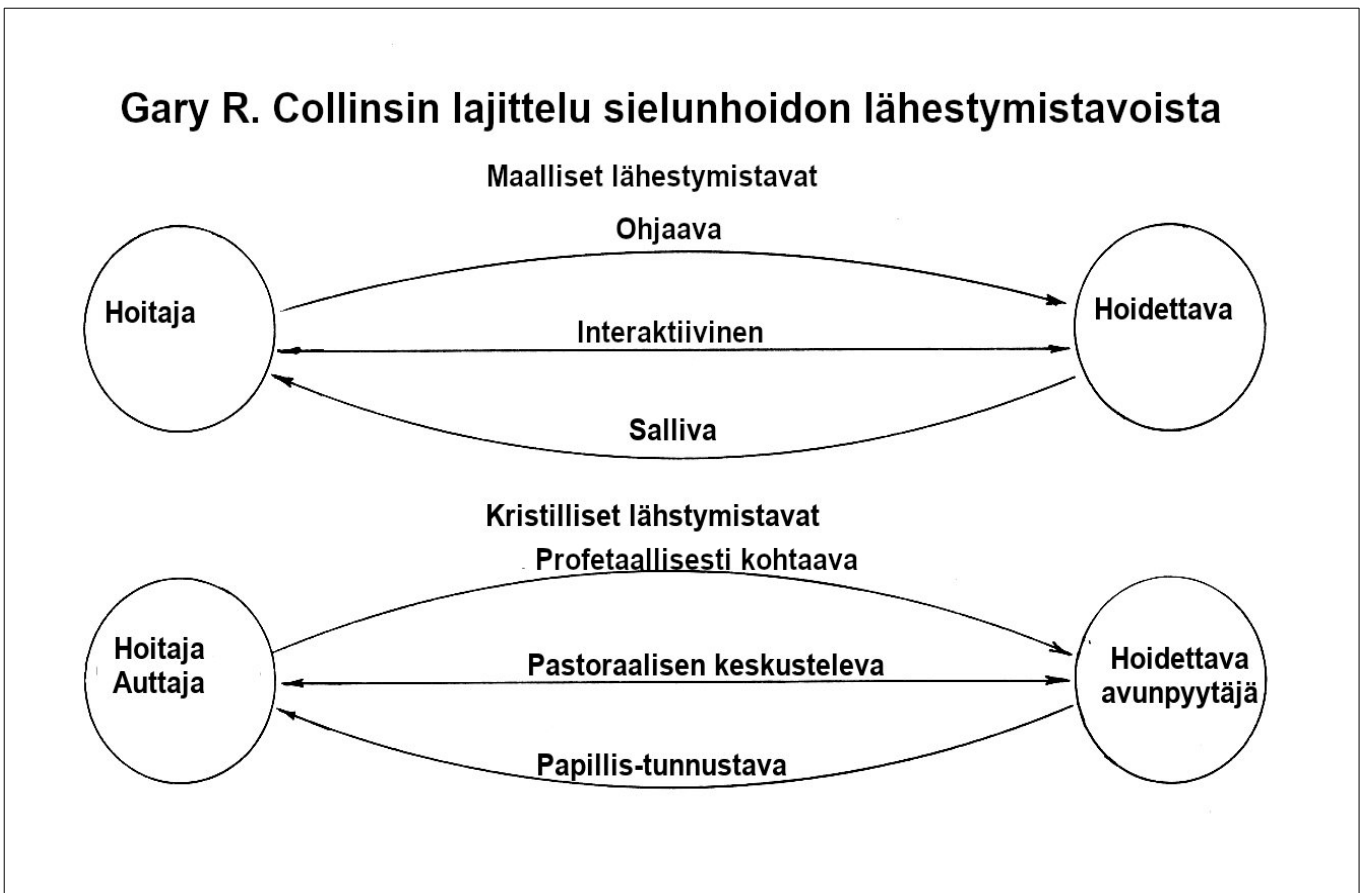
Gary R. Collinsin lajittelu sielunhoidon lähestymistavoista

Maalliset lähestymistavat

Ohjaava

Hoitaja

Interaktiivinen

Hoidettava

Salliva

Kristilliset lähstymistavat

Profetaallisesti kohtaava

Hoitaja
Auttaja

Pastoraalisen keskusteleva

Hoidettava
avunpyytäjä

Papillis-tunnustava